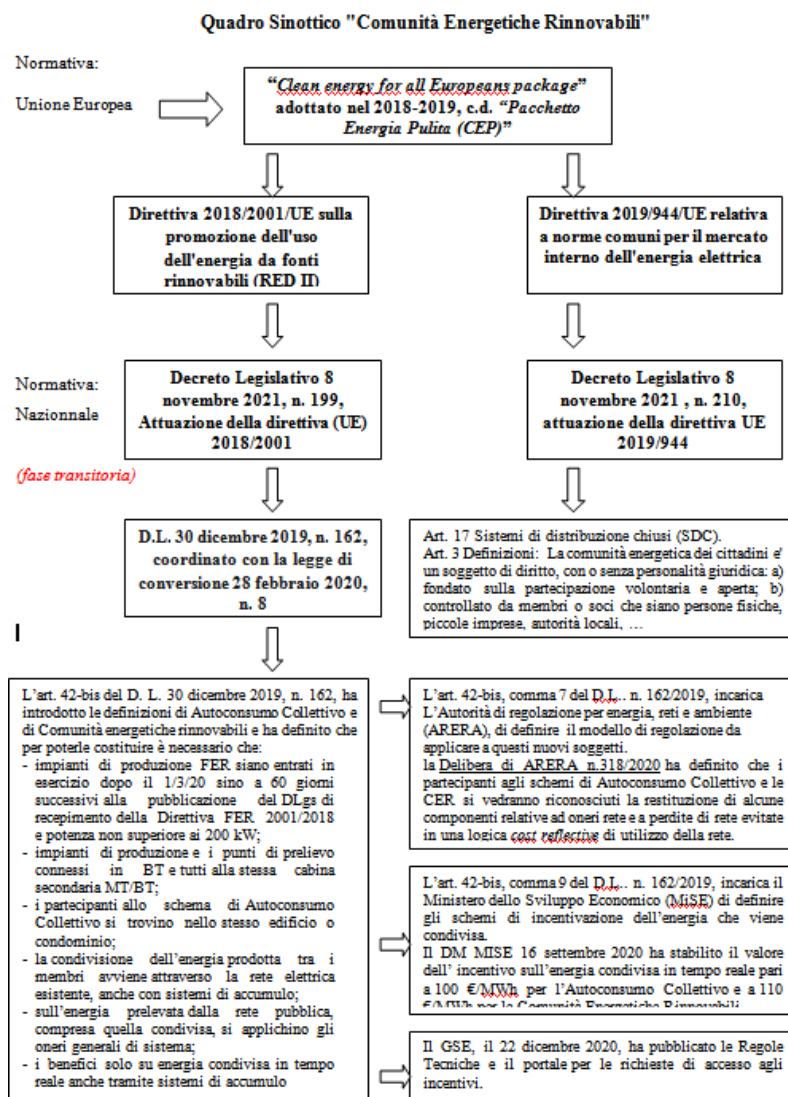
Quadro Sinottico "Comunità Energetiche Rinnovabili"

Normativa:

Unione Europea

"Clean energy for all Europeans package" adottato nel 2018-2019, c.d. "Pacchetto Energia Pulita (CEP)"

Direttiva 2018/2001/UE sulla promozione dell'uso dell'energia da fonti rinnovabili (RED II)

Direttiva 2019/944/UE relativa a norme comuni per il mercato interno dell'energia elettrica

Normativa:

Nazionnale

Decreto Legislativo 8 novembre 2021, n. 199, Attuazione della direttiva (UE) 2018/2001

Decreto Legislativo 8 novembre 2021 , n. 210, attuazione della direttiva UE 2019/944

(fase transitoria)

D.L. 30 dicembre 2019, n. 162, coordinato con la legge di conversione 28 febbraio 2020, n. 8

Art. 17 Sistemi di distribuzione chiusi (SDC).
Art. 3 Definizioni: La comunità energetica dei cittadini e' un soggetto di diritto, con o senza personalità giuridica: a) fondato sulla partecipazione volontaria e aperta; b) controllato da membri o soci che siano persone fisiche, piccole imprese, autorità locali, …

I

L'art. 42-bis del D. L. 30 dicembre 2019, n. 162, ha introdotto le definizioni di Autoconsumo Collettivo e di Comunità energetiche rinnovabili e ha definito che per poterle costituire è necessario che:
- impianti di produzione FER siano entrati in esercizio dopo il 1/3/20 sino a 60 giorni successivi alla pubblicazione del DLgs di recepimento della Direttiva FER 2001/2018 e potenza non superiore ai 200 kW;
- impianti di produzione e i punti di prelievo connessi in BT e tutti alla stessa cabina secondaria MT/BT;
- i partecipanti allo schema di Autoconsumo Collettivo si trovino nello stesso edificio o condominio;
- la condivisione dell'energia prodotta tra i membri avviene attraverso la rete elettrica esistente, anche con sistemi di accumulo;
- sull'energia prelevata dalla rete pubblica, compresa quella condivisa, si applichino gli oneri generali di sistema;
- i benefici solo su energia condivisa in tempo reale anche tramite sistemi di accumulo

L'art. 42-bis, comma 7 del D.L.. n. 162/2019, incarica L'Autorità di regolazione per energia, reti e ambiente (ARERA), di definire il modello di regolazione da applicare a questi nuovi soggetti.
la Delibera di ARERA n.318/2020 ha definito che i partecipanti agli schemi di Autoconsumo Collettivo e le CER si vedranno riconosciuti la restituzione di alcune componenti relative ad oneri rete e a perdite di rete evitate in una logica cost reflective di utilizzo della rete.

L'art. 42-bis, comma 9 del D.L.. n. 162/2019, incarica il Ministero dello Sviluppo Economico (MiSE) di definire gli schemi di incentivazione dell'energia che viene condivisa.
Il DM MISE 16 settembre 2020 ha stabilito il valore dell' incentivo sull'energia condivisa in tempo reale pari a 100 €/MWh per l'Autoconsumo Collettivo e a 110 €/MWh per le Comunità Energetiche Rinnovabili

Il GSE, il 22 dicembre 2020, ha pubblicato le Regole Tecniche e il portale per le richieste di accesso agli incentivi.